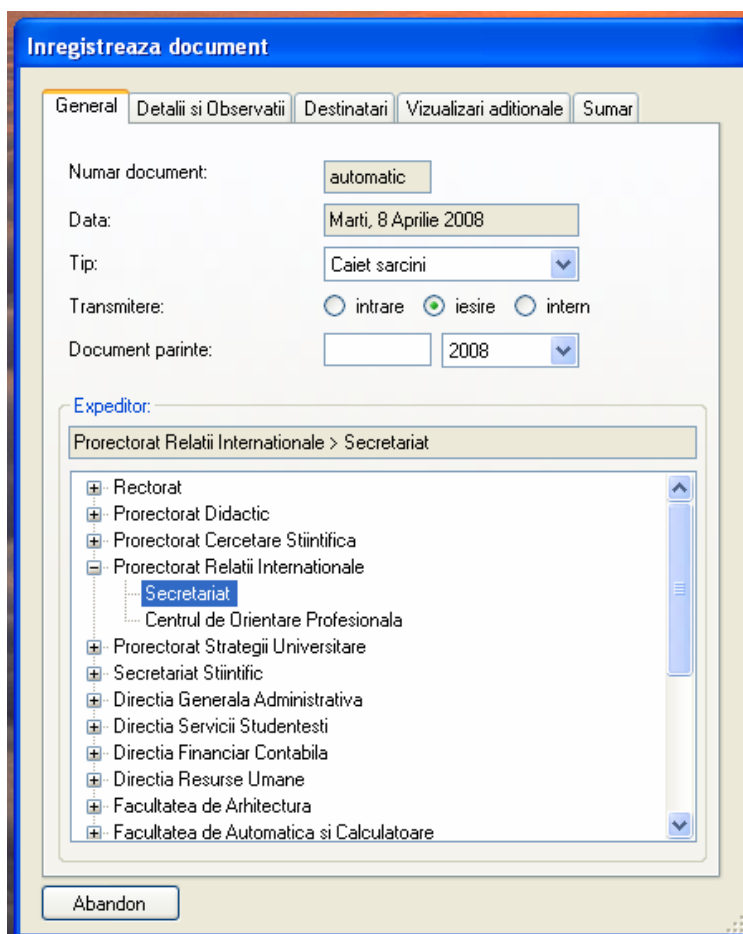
Inregistreaza document

General | Detalii si Observatii | Destinatari | Vizualizari aditionale | Sumar

Numar document: automatic

Data: Marti, 8 Aprilie 2008

Tip: Caiet sarcini

Transmitere: intrare iesire intern

Document parinte: 2008

Expeditor:

Prorectorat Relatii Internationale > Secretariat

Rectorat
Prorectorat Didactic
Prorectorat Cercetare Stiintifica
Prorectorat Relatii Internationale
Secretariat
Centrul de Orientare Profesionala
Prorectorat Strategii Universitare
Secretariat Stiintific
Directia Generala Administrativa
Directia Servicii Studentesti
Directia Financiar Contabila
Directia Resurse Umane
Facultatea de Arhitectura
Facultatea de Automatica si Calculatoare

Abandon